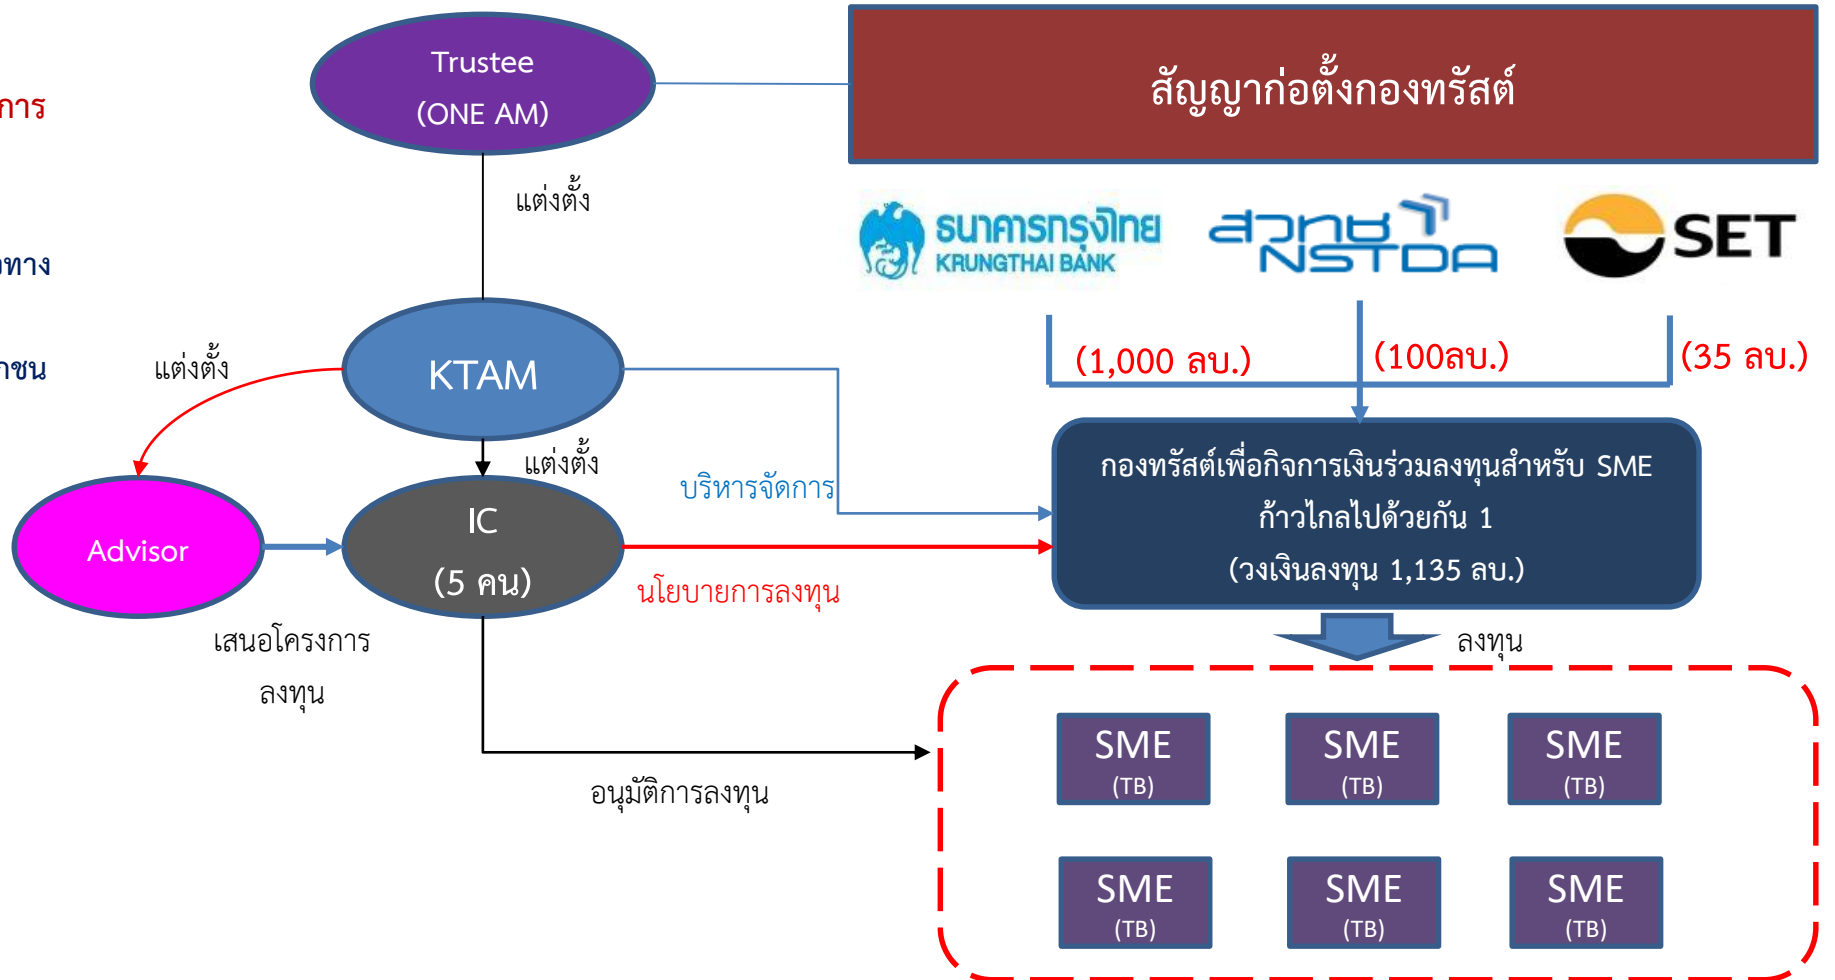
การ

ทาง

ชน

Trustee
(ONE AM)

สัญญาก่อตั้งกองทรัสต์

แต่งตั้ง

ธนาคารกรุงไทย KRUNGTHAI BANK

สวทช NSTDA

SET

(1,000 ลบ.)

(100ลบ.)

(35 ลบ.)

แต่งตั้ง

KTAM

แต่งตั้ง

บริหารจัดการ

กองทรัสต์เพื่อกิจการเงินร่วมลงทุนสำหรับ SME ก้าวไกลไปด้วยกัน 1
(วงเงินลงทุน 1,135 ลบ.)

Advisor

IC
(5 คน)

นโยบายการลงทุน

เสนอโครงการลงทุน

ลงทุน

SME (TB)

SME (TB)

SME (TB)

อนุมัติการลงทุน

SME (TB)

SME (TB)

SME (TB)